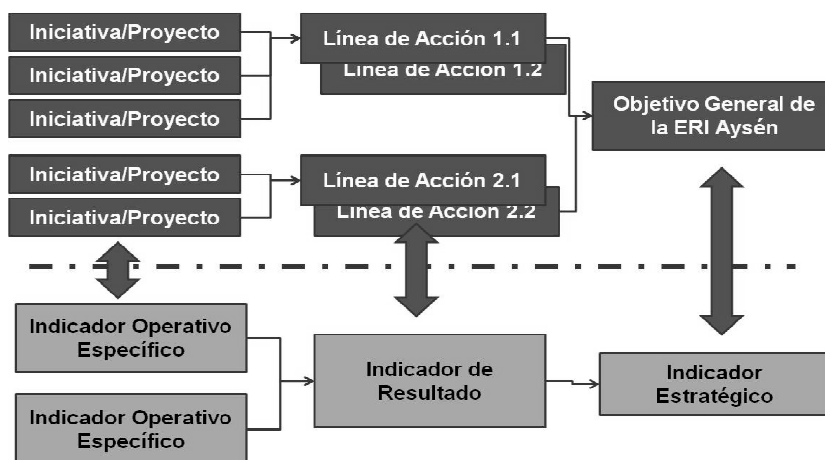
Iniciativa/Proyecto
Iniciativa/Proyecto
Iniciativa/Proyecto
Iniciativa/Proyecto
Iniciativa/Proyecto

Línea de Acción 1.1
Línea de Acción 1.2
Línea de Acción 2.1
Línea de Acción 2.2

Objetivo General de la ERI Aysén

Indicador Operativo Específico
Indicador Operativo Específico

Indicador de Resultado

Indicador Estratégico